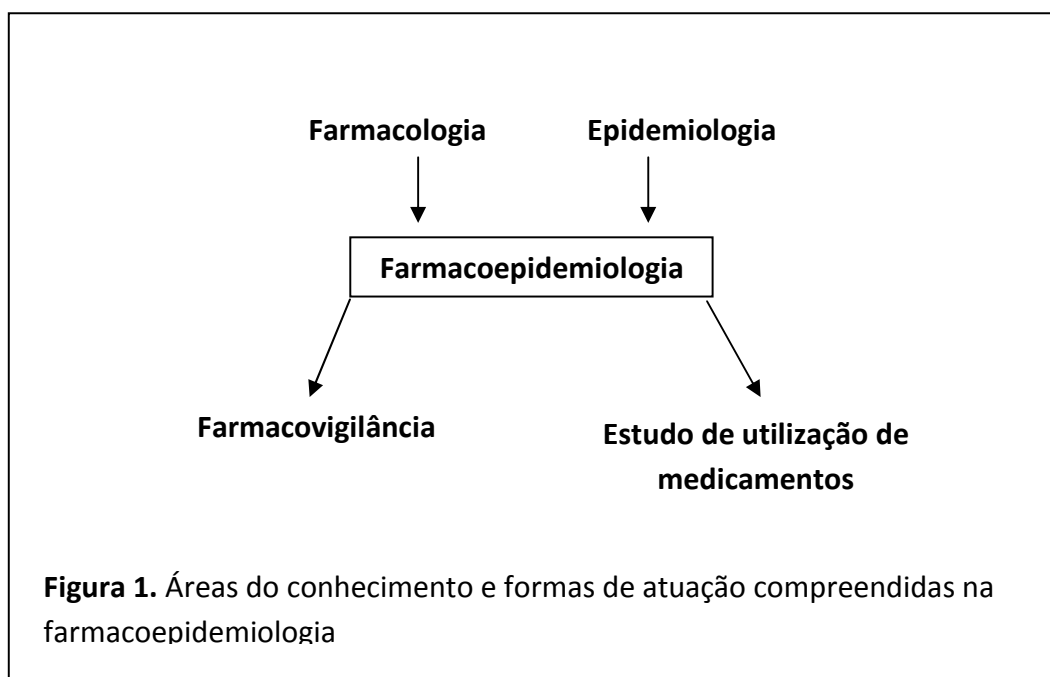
Farmacologia

Epidemiologia

Farmacoepidemiologia

Farmacovigilância

Estudo de utilização de medicamentos

**Figura 1.** Áreas do conhecimento e formas de atuação compreendidas na farmacoepidemiologia